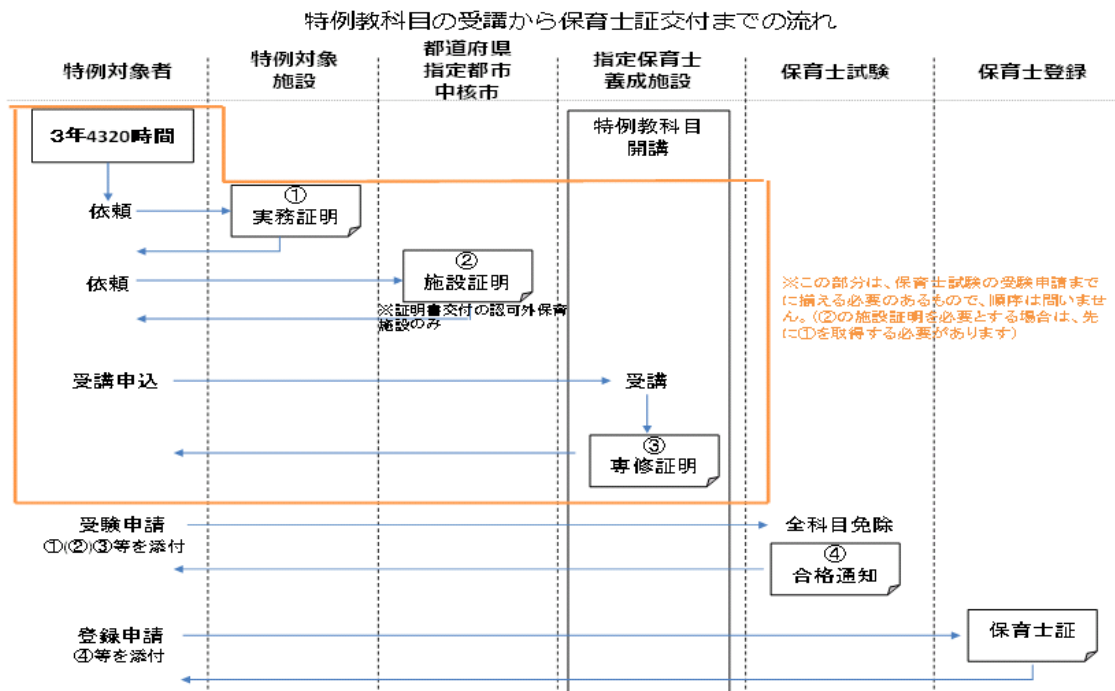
特例教科目の受講から保育士証交付までの流れ

特例対象者

特例対象施設

都道府県
指定都市
中核市

指定保育士養成施設

保育士試験

保育士登録

3年4320時間

特例教科目開講

依頼

①
実務証明

依頼

②
施設証明

※証明書交付の認可外保育施設のみ

※この部分は、保育士試験の受験申請までに揃える必要のあるもので、順序は問いません。(②の施設証明を必要とする場合は、先に①を取得する必要があります)

受講申込

受講

③
専修証明

受験申請
①(②)③等を添付

全科目免除

④
合格通知

登録申請
④等を添付

保育士証